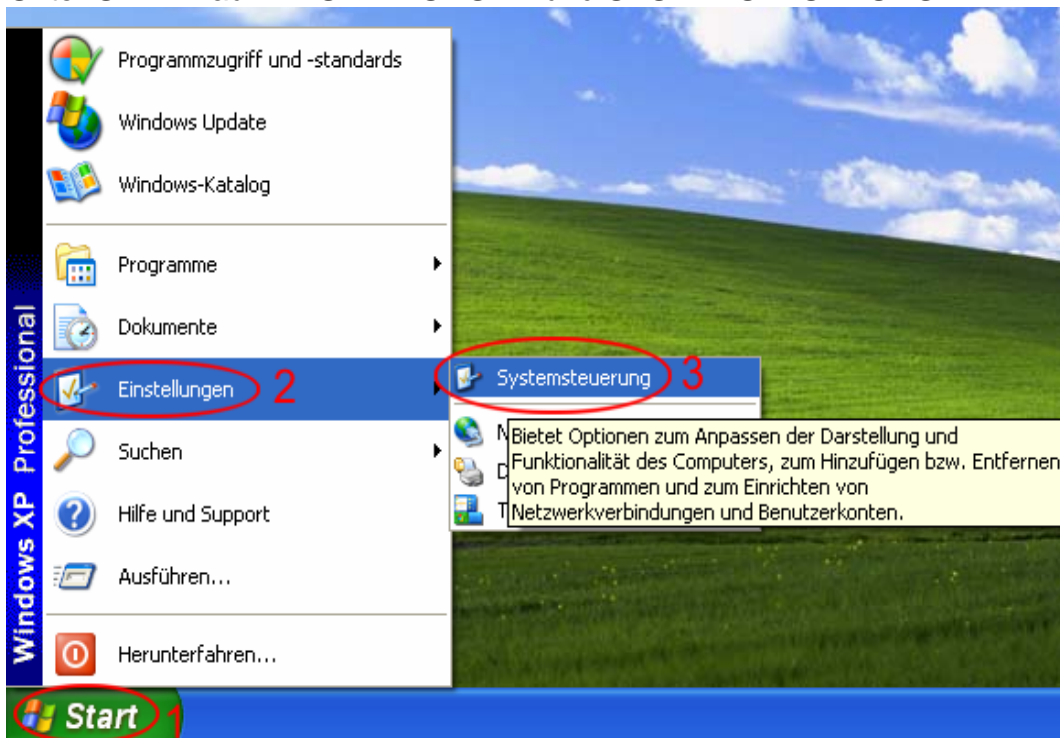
Windows XP Professional

Programmzugriff und -standards
Windows Update
Windows-Katalog
Programme
Dokumente
Einstellungen 2
Suchen
Hilfe und Support
Ausführen...
Herunterfahren...

Systemsteuerung 3
N
D
T

Bietet Optionen zum Anpassen der Darstellung und Funktionalität des Computers, zum Hinzufügen bzw. Entfernen von Programmen und zum Einrichten von Netzwerkverbindungen und Benutzerkonten.

Start 1